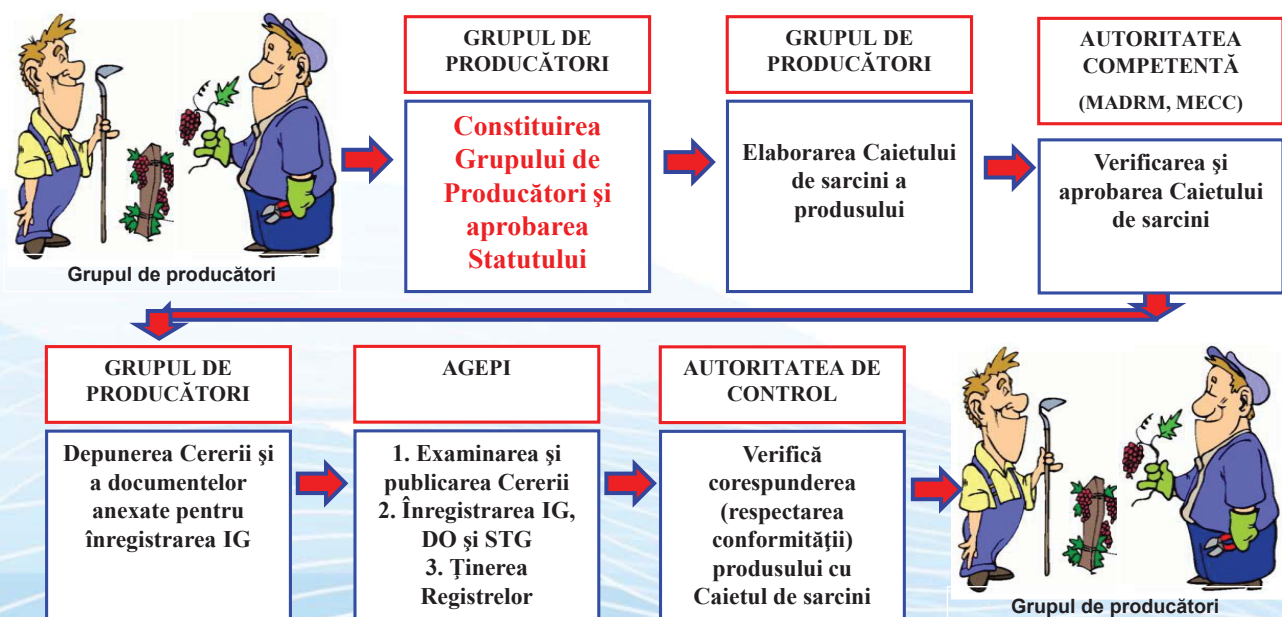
Grupul de producători

GRUPUL DE PRODUCĂTORI

Constituirea Grupului de Producători şi aprobarea Statutului

GRUPUL DE PRODUCĂTORI

Elaborarea Caietului de sarcini a produsului

AUTORITATEA COMPETENTĂ (MADRM, MECC)

Verificarea şi aprobarea Caietului de sarcini

GRUPUL DE PRODUCĂTORI

Depunerea Cererii şi a documentelor anexate pentru înregistrarea IG

AGEPI

1. Examinarea şi publicarea Cererii
2. Înregistrarea IG, DO şi STG
3. Ţinerea Registrelor

AUTORITATEA DE CONTROL

Verifică corespunderea (respectarea conformităţii) produsului cu Caietul de sarcini

Grupul de producători